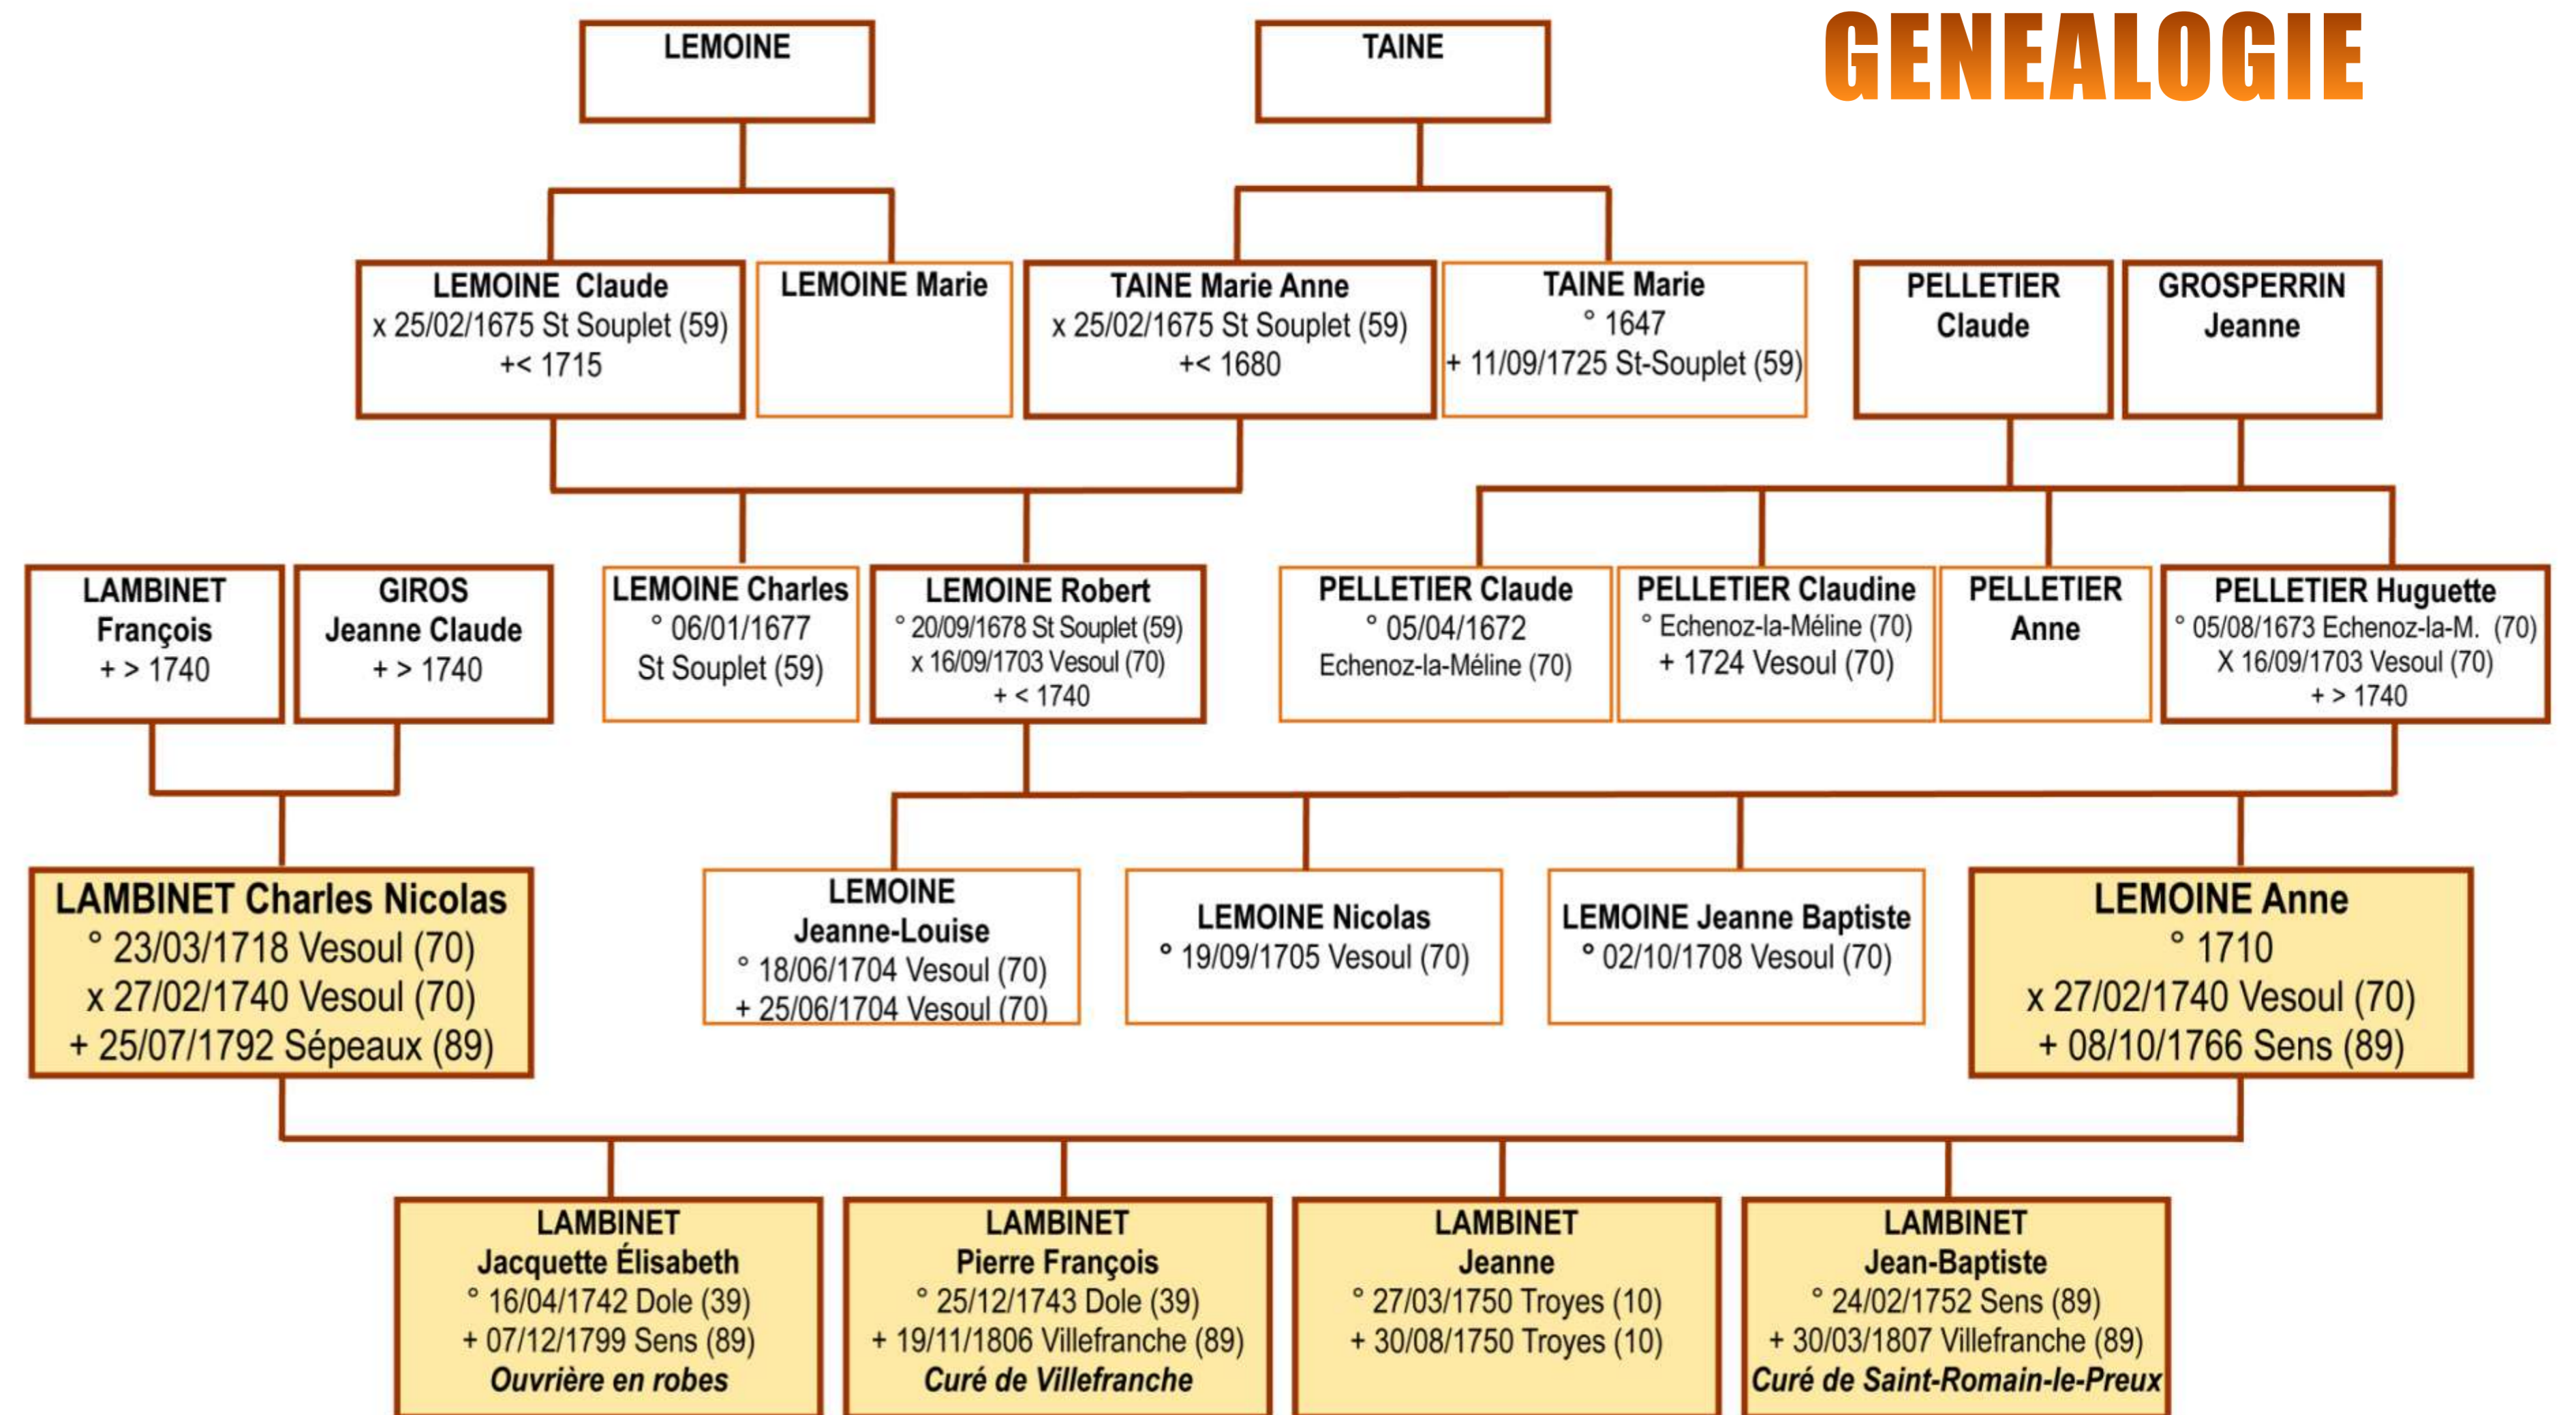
GENEALOGIE

LEMOINE

TAINE

LEMOINE Claude
x 25/02/1675 St Souplet (59)
+< 1715

LEMOINE Marie

TAINE Marie Anne
x 25/02/1675 St Souplet (59)
+< 1680

TAINE Marie
° 1647
+ 11/09/1725 St-Souplet (59)

PELLETIER Claude

GROSPERRIN Jeanne

LAMBINET François
+ > 1740

GIROS Jeanne Claude
+ > 1740

LEMOINE Charles
° 06/01/1677
St Souplet (59)

LEMOINE Robert
° 20/09/1678 St Souplet (59)
x 16/09/1703 Vesoul (70)
+ < 1740

PELLETIER Claude
° 05/04/1672
Echenoz-la-Méline (70)

PELLETIER Claudine
° Echenoz-la-Méline (70)
+ 1724 Vesoul (70)

PELLETIER Anne

PELLETIER Huguette
° 05/08/1673 Echenoz-la-M. (70)
X 16/09/1703 Vesoul (70)
+ > 1740

LAMBINET Charles Nicolas
° 23/03/1718 Vesoul (70)
x 27/02/1740 Vesoul (70)
+ 25/07/1792 Sépeaux (89)

LEMOINE Jeanne-Louise
° 18/06/1704 Vesoul (70)
+ 25/06/1704 Vesoul (70)

LEMOINE Nicolas
° 19/09/1705 Vesoul (70)

LEMOINE Jeanne Baptiste
° 02/10/1708 Vesoul (70)

LEMOINE Anne
° 1710
x 27/02/1740 Vesoul (70)
+ 08/10/1766 Sens (89)

LAMBINET Jacquette Élisabeth
° 16/04/1742 Dole (39)
+ 07/12/1799 Sens (89)
Ouvrière en robes

LAMBINET Pierre François
° 25/12/1743 Dole (39)
+ 19/11/1806 Villefranche (89)
Curé de Villefranche

LAMBINET Jeanne
° 27/03/1750 Troyes (10)
+ 30/08/1750 Troyes (10)

LAMBINET Jean-Baptiste
° 24/02/1752 Sens (89)
+ 30/03/1807 Villefranche (89)
Curé de Saint-Romain-le-Preux